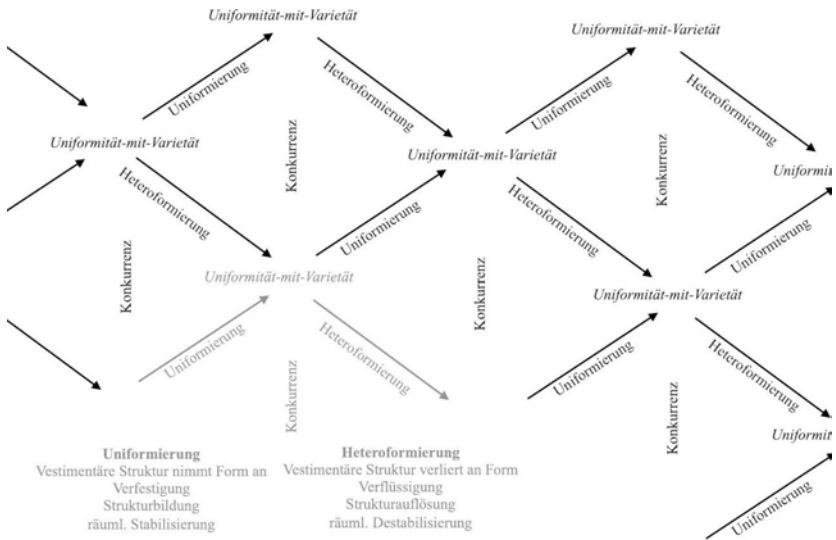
Uniformität-mit-Varietät

Uniformierung

Heteroformierung

Uniformität-mit-Varietät

Uniformierung

Heteroformierung

Uniformität-mit-Varietät

Konkurrenz

Uniformität-mit-Varietät

Konkurrenz

Heteroformierung

Uniformierung

Heteroformierung

Uniformi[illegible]

Konkurrenz

Uniformität-mit-Varietät

Uniformierung

Uniformität-mit-Varietät

Konkurrenz

Uniformierung

Heteroformierung

Konkurrenz

Uniformierung

Heteroformierung

Konkurrenz

Uniformi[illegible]

Uniformierung
Vestimentäre Struktur nimmt Form an
Verfestigung
Strukturbildung
räuml. Stabilisierung

Heteroformierung
Vestimentäre Struktur verliert an Form
Verflüssigung
Strukturauflösung
räuml. Destabilisierung

Uniformierung